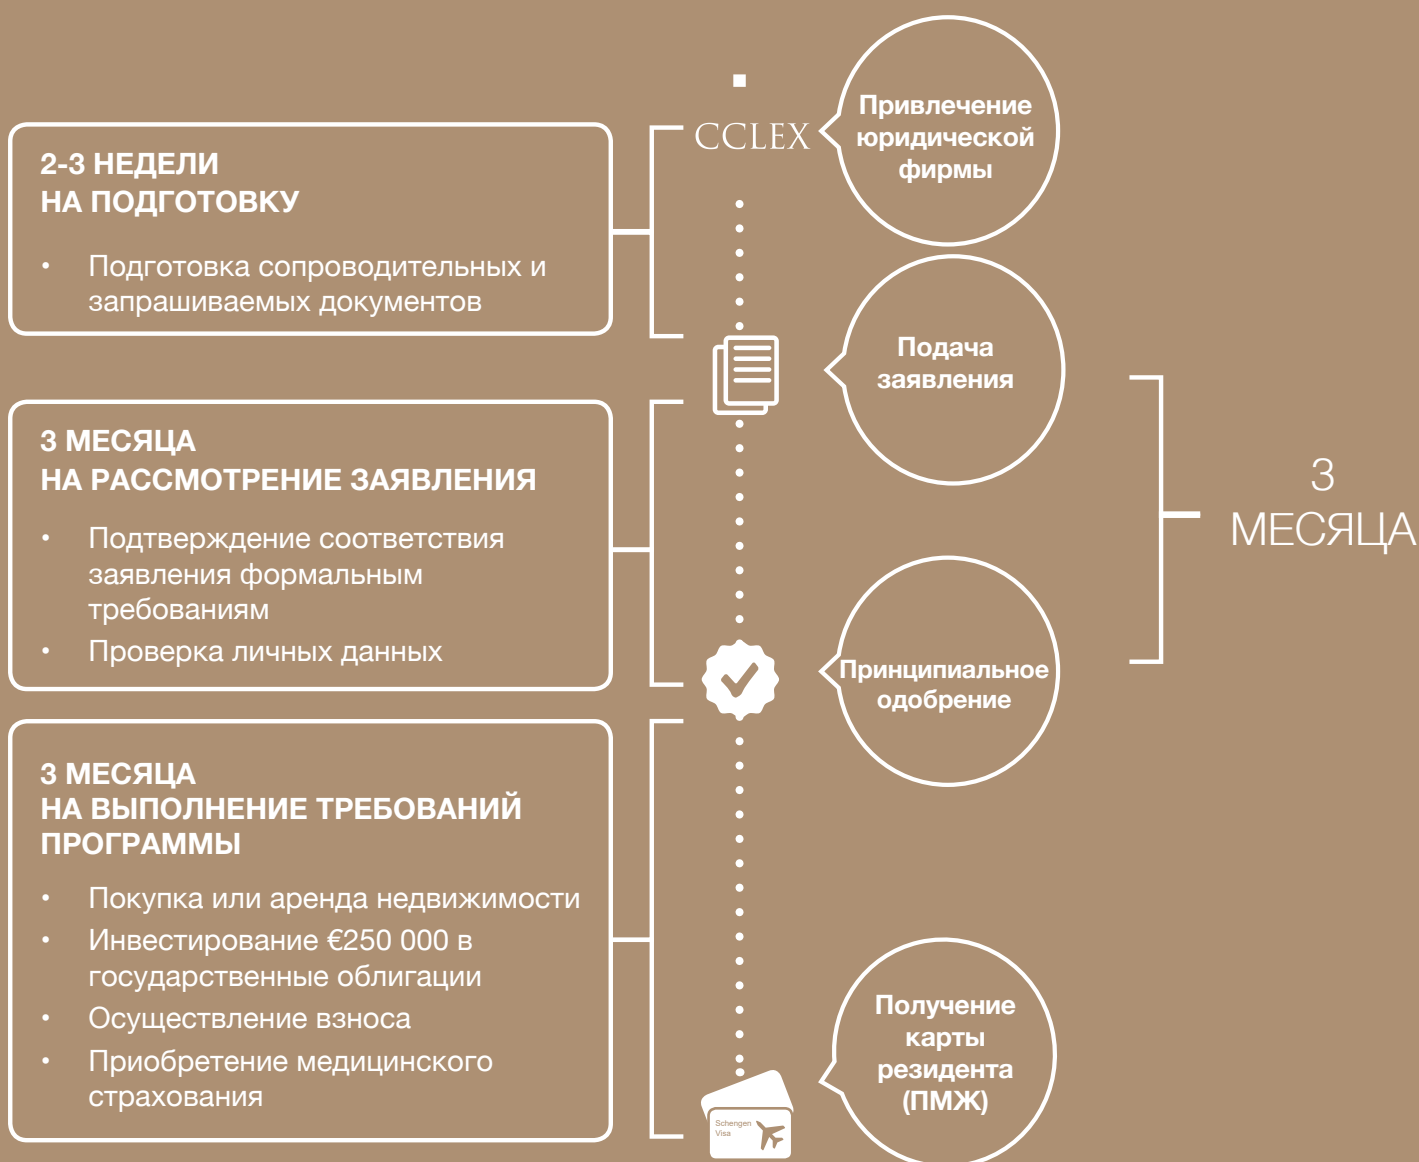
2-3 НЕДЕЛИ
НА ПОДГОТОВКУ

• Подготовка сопроводительных и запрашиваемых документов

CCLEX

Привлечение юридической фирмы

Подача заявления

3 МЕСЯЦА
НА РАССМОТРЕНИЕ ЗАЯВЛЕНИЯ

• Подтверждение соответствия заявления формальным требованиям
• Проверка личных данных

3 МЕСЯЦА

Принципиальное одобрение

3 МЕСЯЦА
НА ВЫПОЛНЕНИЕ ТРЕБОВАНИЙ ПРОГРАММЫ

• Покупка или аренда недвижимости
• Инвестирование €250 000 в государственные облигации
• Осуществление взноса
• Приобретение медицинского страхования

Schengen Visa

Получение карты резидента (ПМЖ)